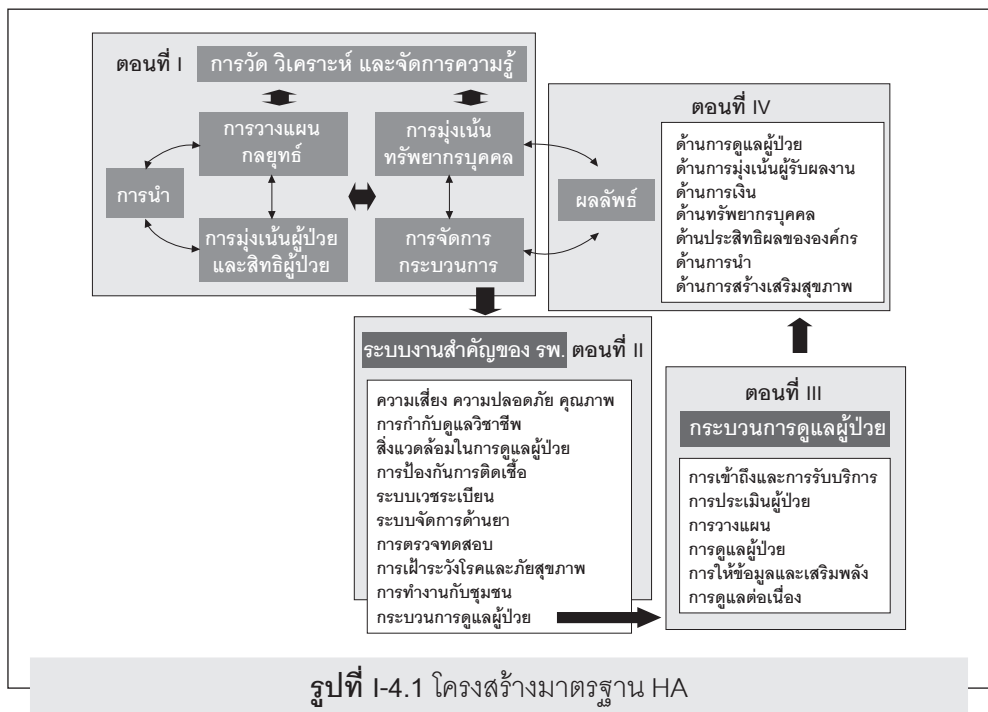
ตอนที่ I การวัด วิเคราะห์ และจัดการความรู้

การวางแผนกลยุทธ์

การมุ่งเน้นทรัพยากรบุคคล

การนำ

การมุ่งเน้นผู้ป่วยและสิทธิผู้ป่วย

การจัดการกระบวนการ

ผลลัพธ์

ตอนที่ IV

ด้านการดูแลผู้ป่วย
ด้านการมุ่งเน้นผู้รับผลงาน
ด้านการเงิน
ด้านทรัพยากรบุคคล
ด้านประสิทธิผลขององค์กร
ด้านการนำ
ด้านการสร้างเสริมสุขภาพ

ระบบงานสำคัญของ รพ. ตอนที่ II

ความเสี่ยง ความปลอดภัย คุณภาพ
การกำกับดูแลวิชาชีพ
สิ่งแวดล้อมในการดูแลผู้ป่วย
การป้องกันการติดเชื้อ
ระบบเวชระเบียน
ระบบจัดการด้านยา
การตรวจทดสอบ
การเฝ้าระวังโรคและภัยสุขภาพ
การทำงานกับชุมชน
กระบวนการดูแลผู้ป่วย

ตอนที่ III

กระบวนการดูแลผู้ป่วย

การเข้าถึงและการรับบริการ
การประเมินผู้ป่วย
การวางแผน
การดูแลผู้ป่วย
การให้ข้อมูลและเสริมพลัง
การดูแลต่อเนื่อง

รูปที่ I-4.1 โครงสร้างมาตรฐาน HA